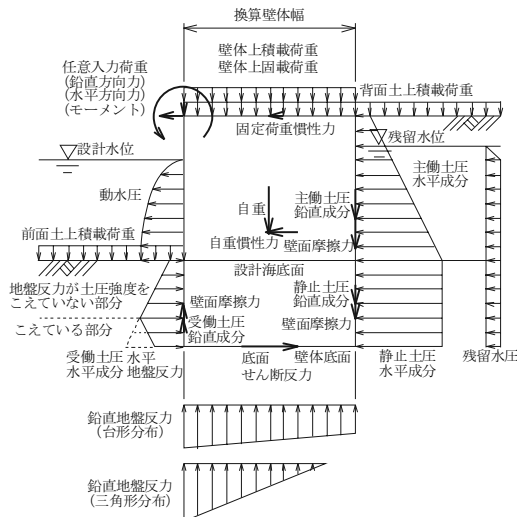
換算壁体幅

壁体上積載荷重
壁体上固載荷重

任意入力荷重
(鉛直方向力)
(水平方向力)
(モーメント)

背面土上積載荷重

固定荷重慣性力

▽設計水位

▽残留水位

主働土圧
水平成分

動水圧

主働土圧
鉛直成分

自重

前面土上積載荷重

自重慣性力

壁面摩擦力

設計海底面

地盤反力が土圧強度を
こえていない部分

静止土圧
鉛直成分

壁面摩擦力

受働土圧
鉛直成分

こえている部分

壁面摩擦力

受働土圧
水平成分

水平
地盤反力

底面
せん断反力

壁体底面

静止土圧
水平成分

残留水圧

鉛直地盤反力
(台形分布)

鉛直地盤反力
(三角形分布)